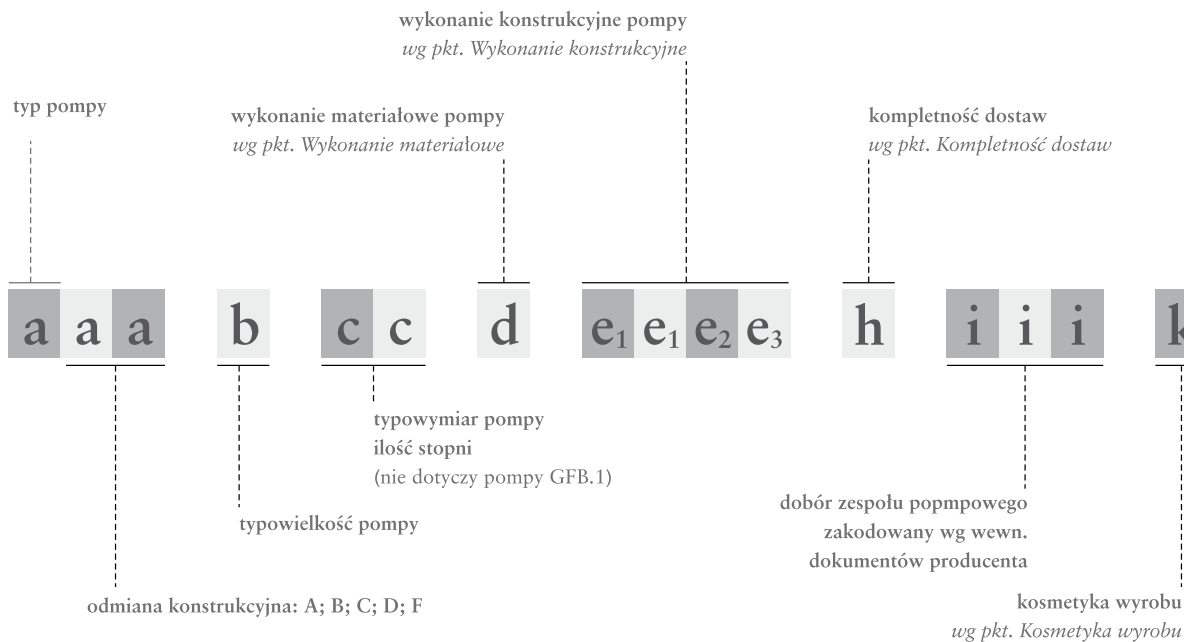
wykonanie konstrukcyjne pompy
wg pkt. Wykonanie konstrukcyjne

typ pompy

wykonanie materiałowe pompy
wg pkt. Wykonanie materiałowe

kompletność dostaw
wg pkt. Kompletność dostaw

a a a b c c d $e_1$ $e_1$ $e_2$ $e_3$ h i i i k

typowymiar pompy
ilość stopni
(nie dotyczy pompy GFB.1)

typowielkość pompy

dobór zespołu popmpowego
zakodowany wg wewn.
dokumentów producenta

odmiana konstrukcyjna: A; B; C; D; F

kosmetyka wyrobu
wg pkt. Kosmetyka wyrobu